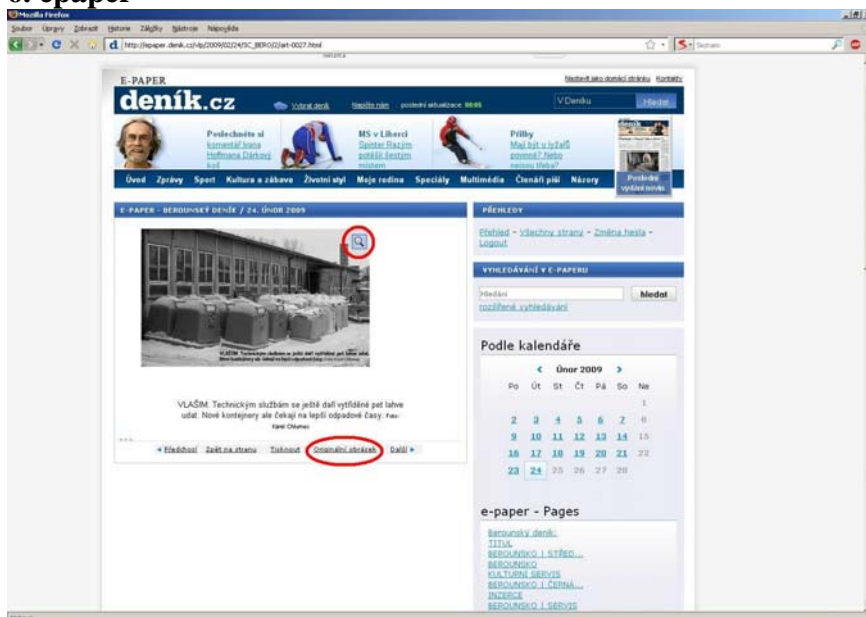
c. epaper

Mozilla Firefox

Soubor Úpravy Zobrazit Historie Záložky Nástroje Nápověda

http://epaper.denik.cz/vlp/2009/02/24/SC_BERO/2/art-0027.html

Seznam

E-PAPER

Nastavit jako domácí stránku Kontakty

deník.cz

Vybrat deník Napište nám poslední aktualizace 00:05

V Deníku Hledat

Poslechněte si komentář Ivana Hoffmana Dárkový kod

MS v Liberci Sprinter Razým potěšil šestým místem

Přilby Mají být u lyžařů povinné? Nebo nejsou třeba?

Poslední vydání novin

Úvod Zprávy Sport Kultura a zábava Životní styl Moje rodina Speciály Multimédia Čtenáři píší Názory

E-PAPER - BEROUNSKÝ DENÍK / 24. ÚNOR 2009

VLAŠIM: Technickým službám se ještě daří vytříděné pet lahve udat. Nové kontejnery ale čekají na lepší odpadové časy. Foto: Karel Chlumec

◄ Předchozí Zpět na stranu Tisknout Originální obrázek Další ►

PŘEHLEDY

Přehled - Všechny strany - Změna hesla - Logout

VYHLEDÁVÁNÍ V E-PAPERU

Hledání Hledat

rozšířené vyhledávání

Podle kalendáře

‹ Únor 2009 ›

| Po | Út | St | Čt | Pá | So | Ne |
|---|---|---|---|---|---|---|
| | | | | | | 1 |
| 2 | 3 | 4 | 5 | 6 | 7 | 8 |
| 9 | 10 | 11 | 12 | 13 | 14 | 15 |
| 16 | 17 | 18 | 19 | 20 | 21 | 22 |
| 23 | 24 | 25 | 26 | 27 | 28 | |

e-paper - Pages

Berounský deník:
TITUL
BEROUNSKO | STŘED...
BEROUNSKO
KULTURNÍ SERVIS
BEROUNSKO | ČERNÁ...
INZERCE
BEROUNSKO | SERVIS